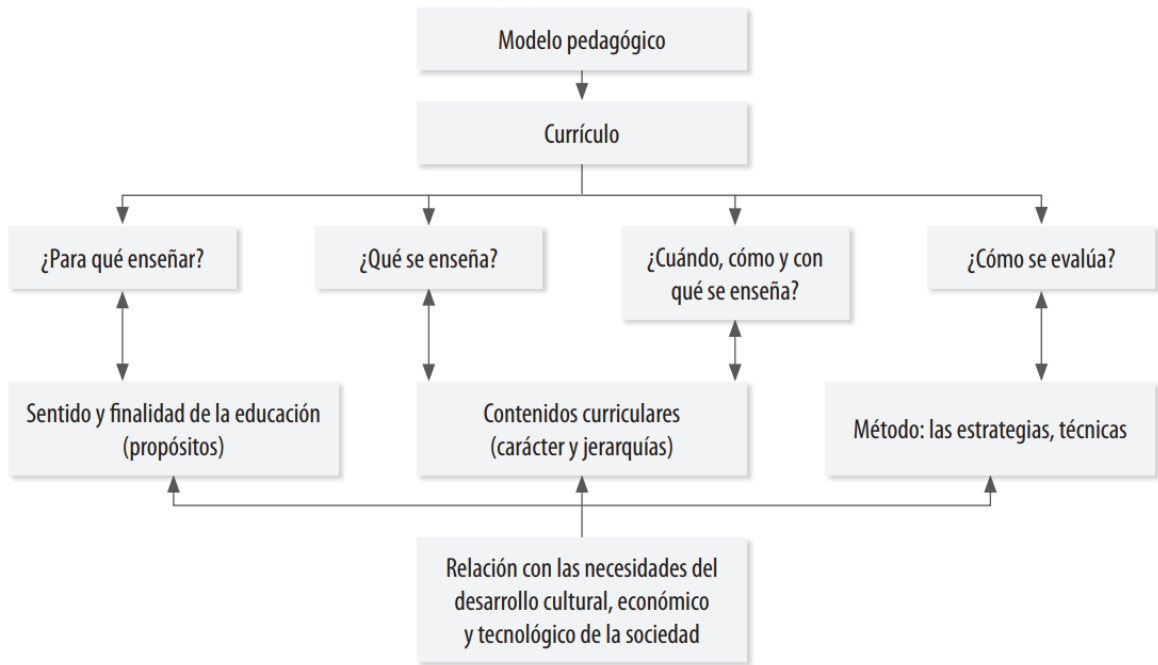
Modelo pedagógico

Currículo

¿Para qué enseñar?

¿Qué se enseña?

¿Cuándo, cómo y con qué se enseña?

¿Cómo se evalúa?

Sentido y finalidad de la educación (propósitos)

Contenidos curriculares (carácter y jerarquías)

Método: las estrategias, técnicas

Relación con las necesidades del desarrollo cultural, económico y tecnológico de la sociedad